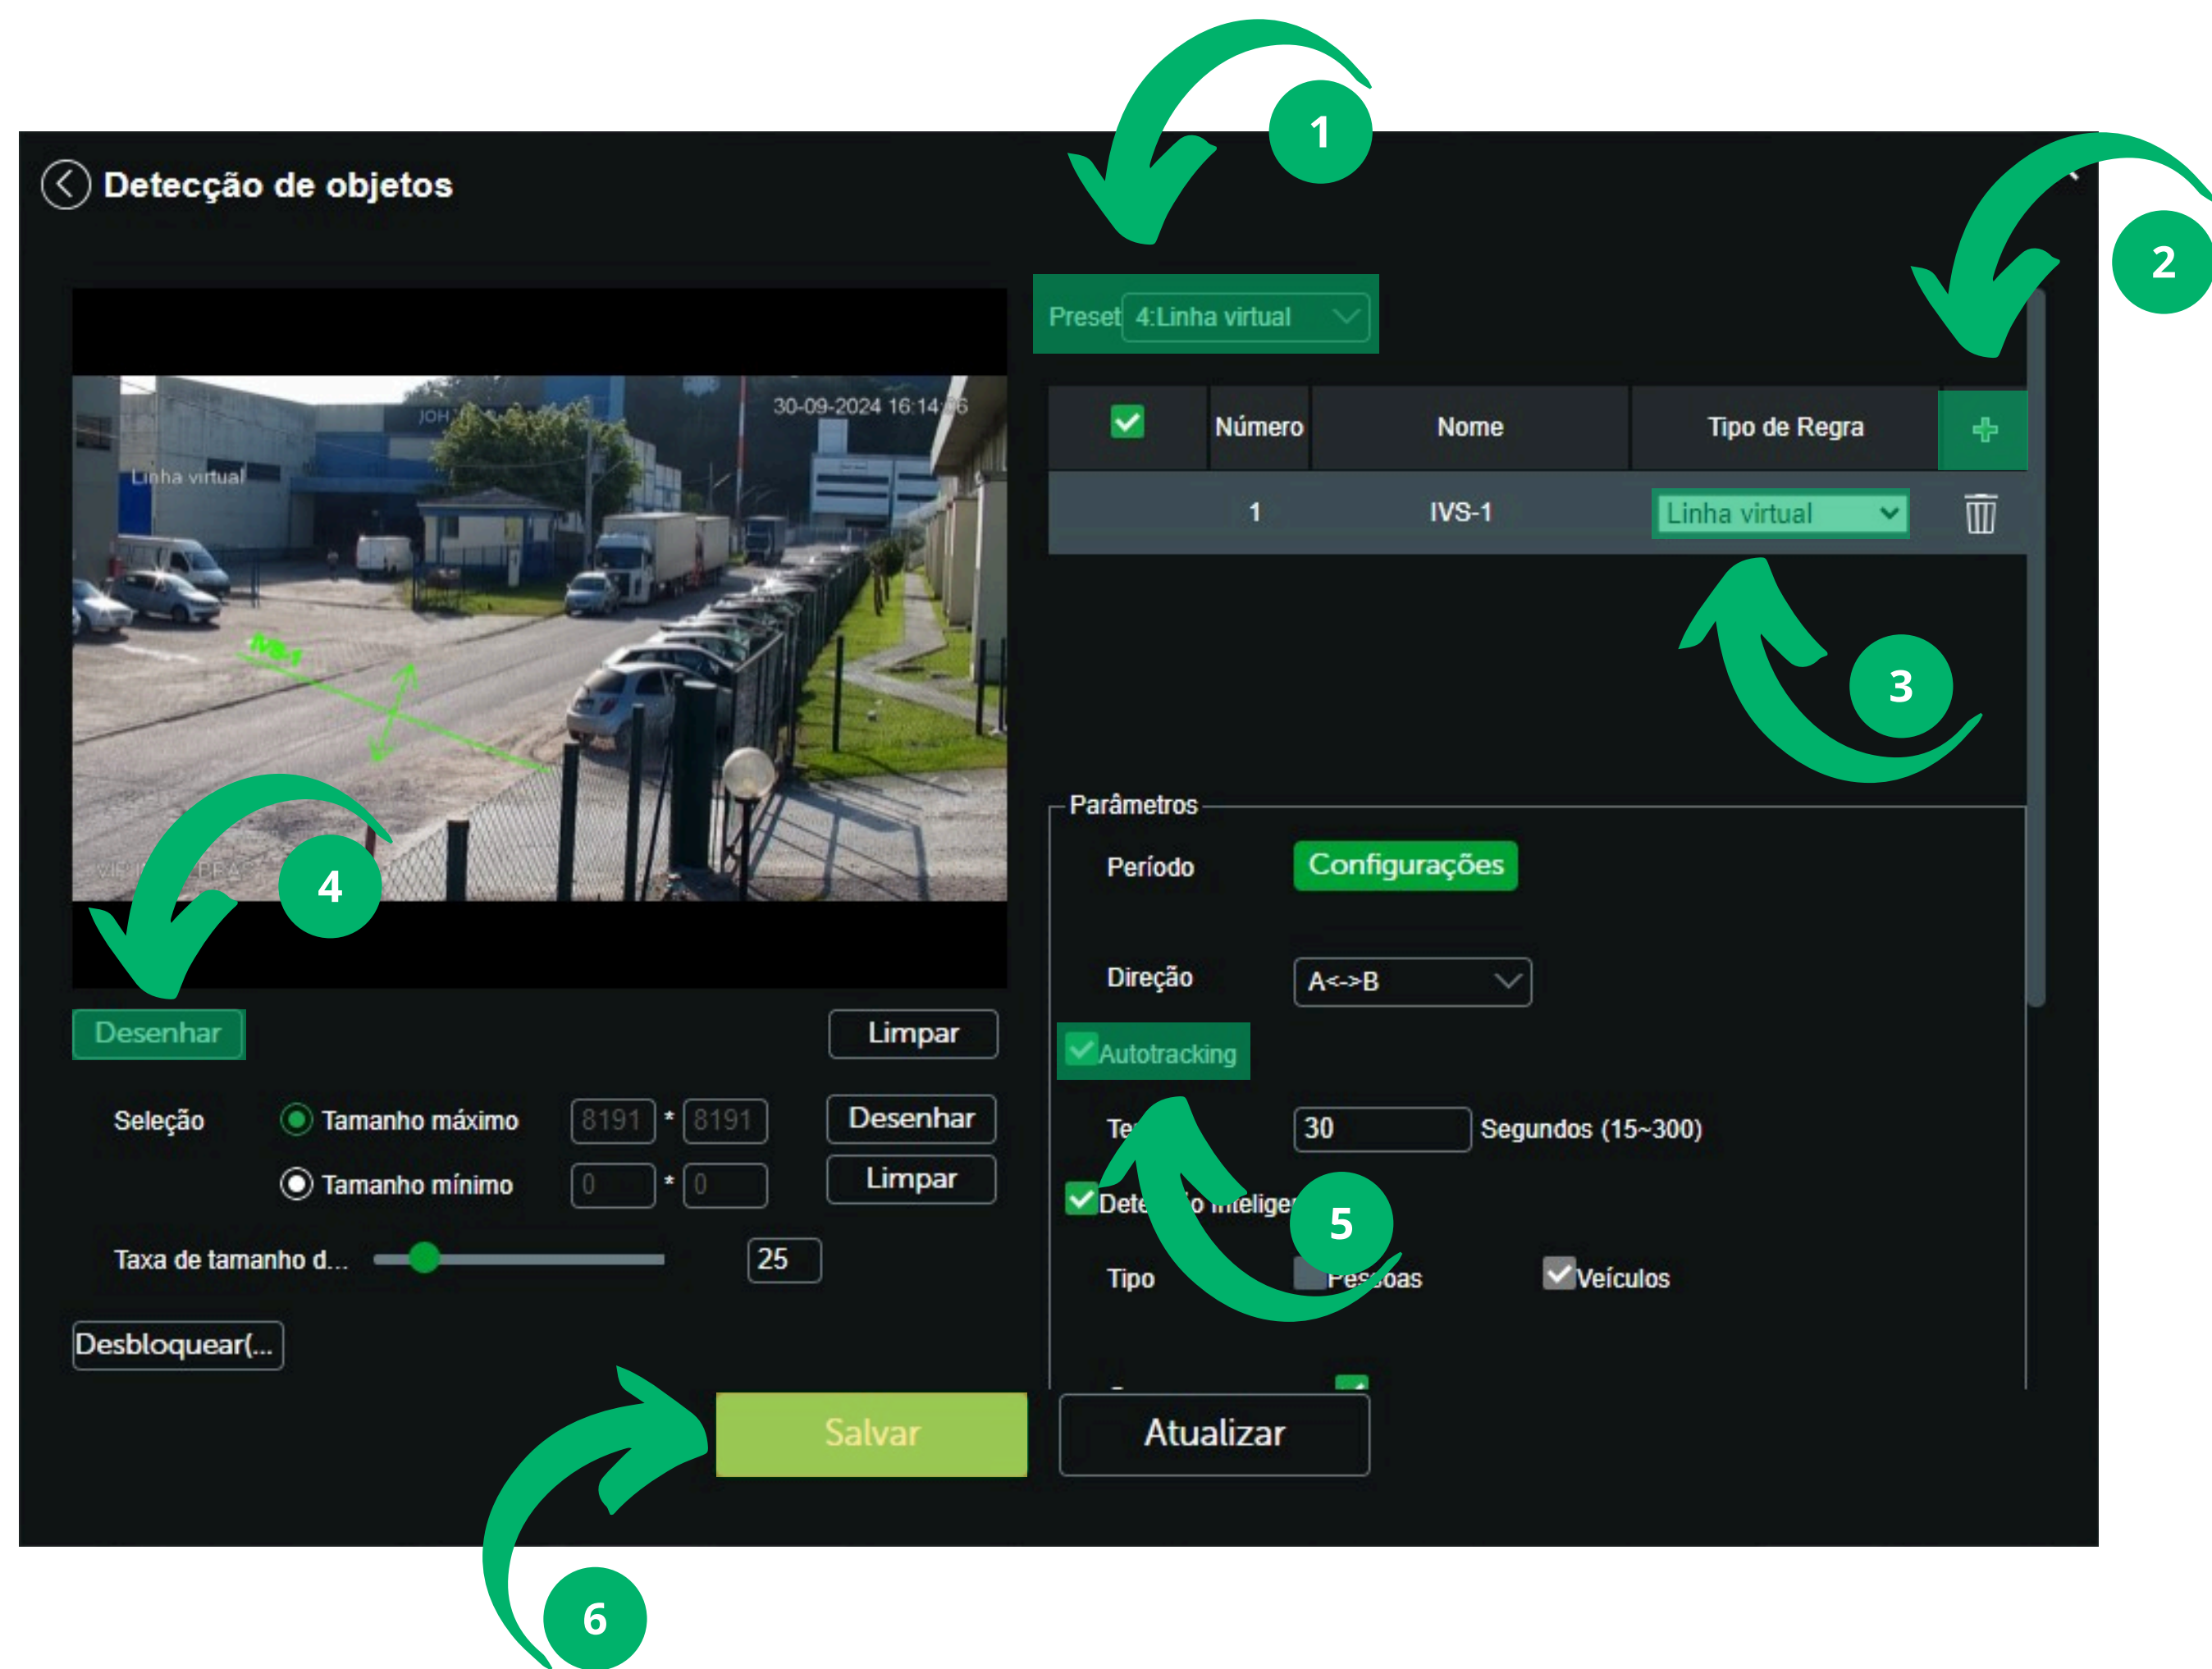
Detecção de objetos

1

2

Preset 4:Linha virtual

30-09-2024 16:14:56
Linha virtual
IVS-1

| | Número | Nome | Tipo de Regra | + |
|---|---|---|---|---|
| | 1 | IVS-1 | Linha virtual | |

3

4

Parâmetros
Período Configurações
Direção A<->B
Autotracking
Te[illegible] 30 Segundos (15~300)
Dete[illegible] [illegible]
5
Tipo Pessoas Veículos

Desenhar
Limpar
Seleção Tamanho máximo 8191 * 8191 Desenhar
Tamanho mínimo 0 * 0 Limpar
Taxa de tamanho d... 25
Desbloquear(...

Salvar
Atualizar

6